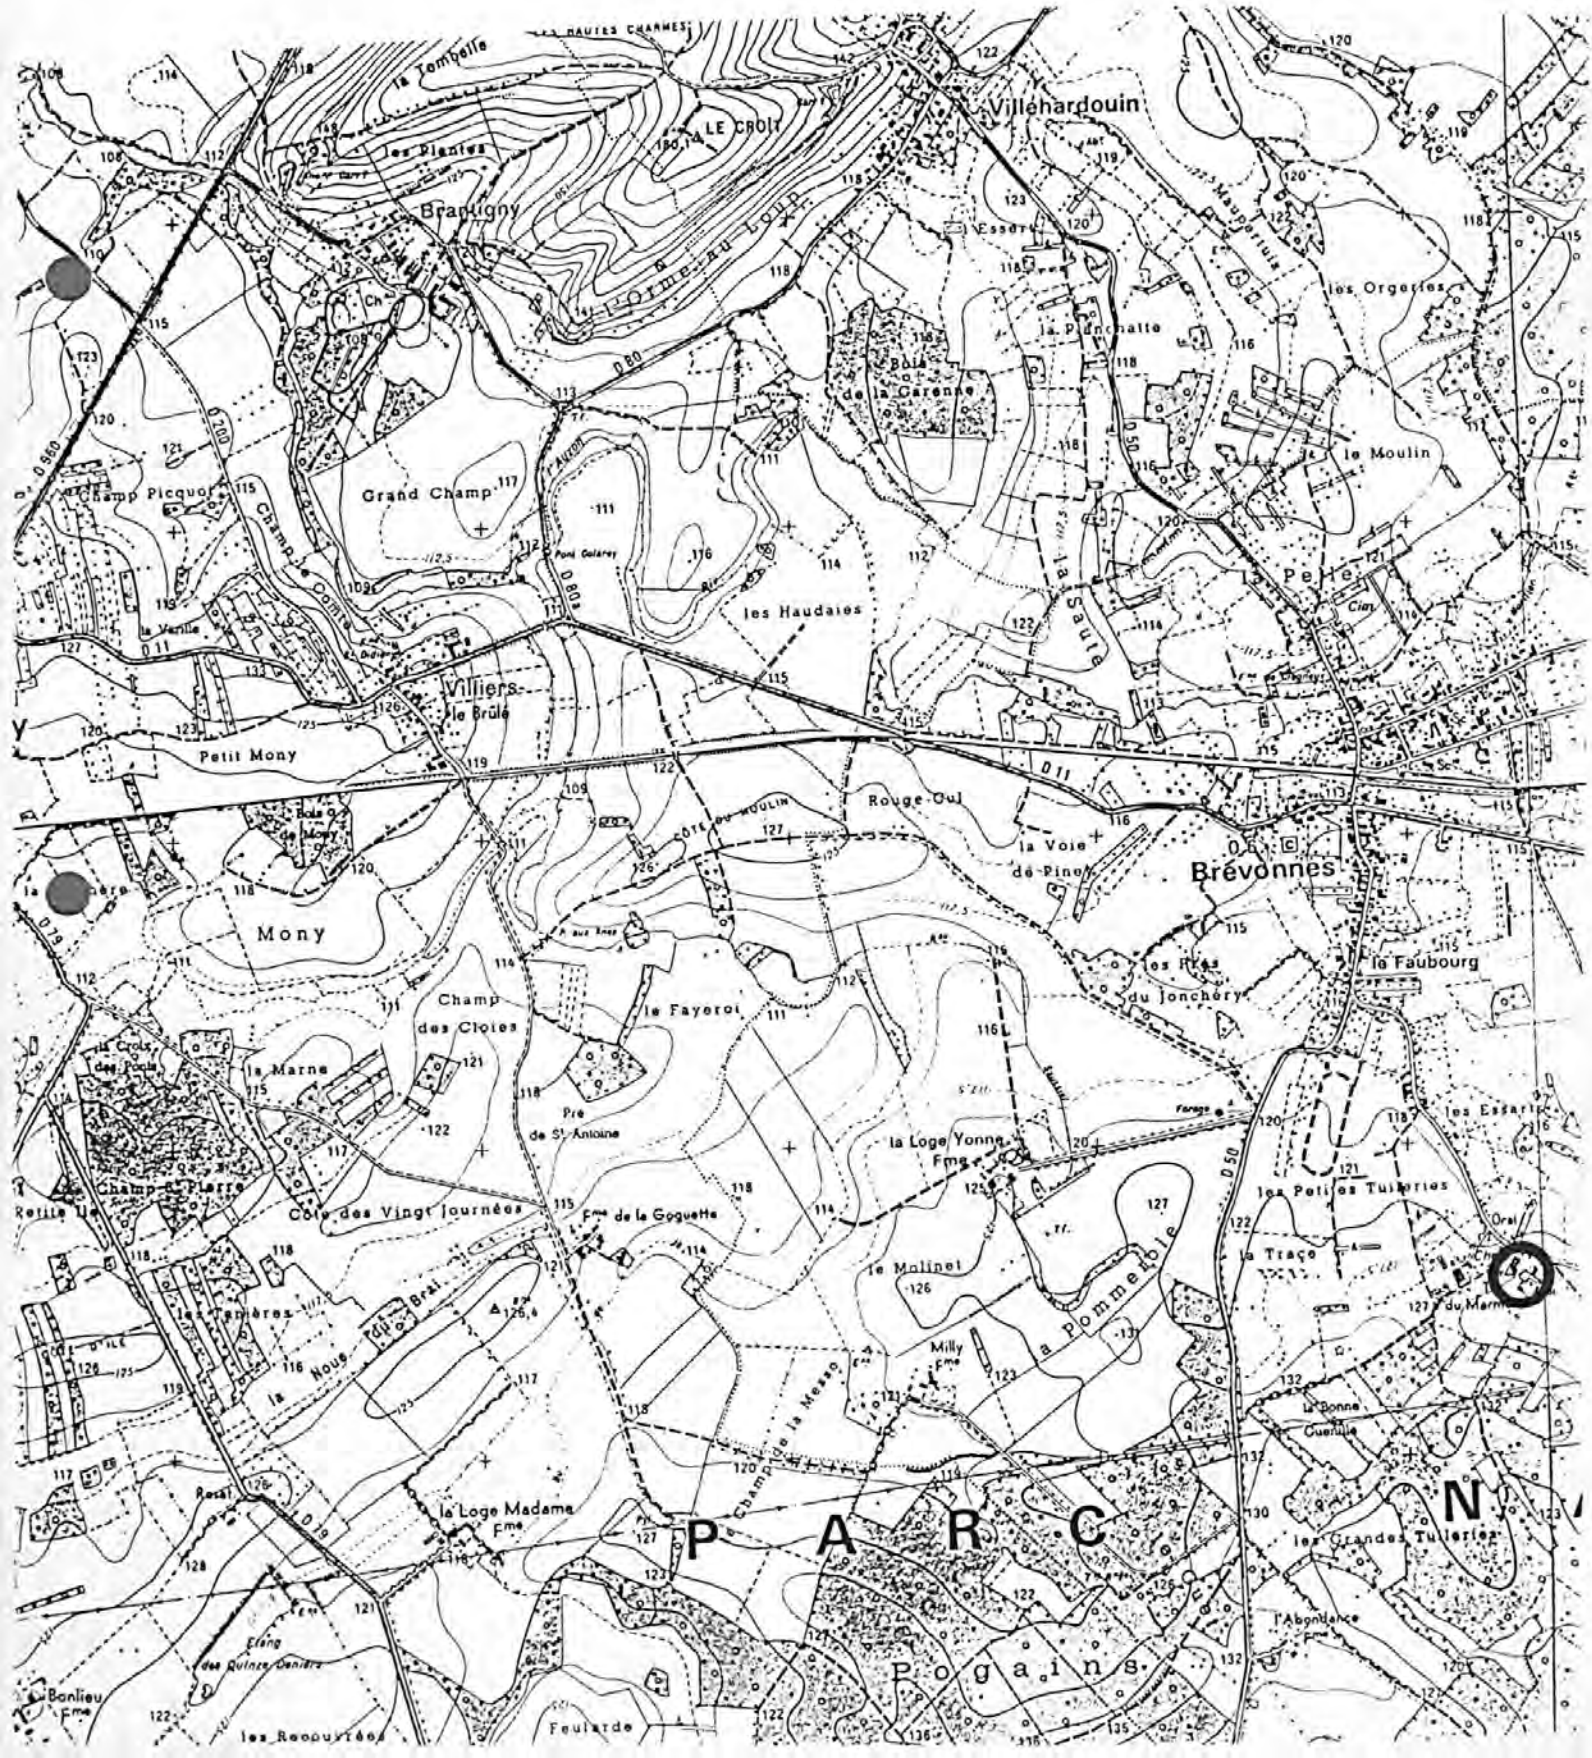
les HAUTES CHARMES
la Tombelle
LE CROÎT
180,1
Villehardouin
les Plantes
Brauigny
l'Orme au Loup
D 80
Essart
Mauperfuis
les Orgeries
la Planchette
Bois de la Carenne
le Moulin
Champ Picquot
Grand Champ
Champ Comtat
Pont Colaroy
les Haudaies
la Saule
la Perte
la Varille
D 11
Villiers le Brûlé
Petit Mony
Bois de Mony
Côte du Moulin
Rouge Cul
D 11
la Voie de Pinot
Brevonnes
la Fougère
Mony
Champ des Cloies
le Fayerot
les Prés du Jonchery
le Faubourg
la Croix des Poux
la Marne
Pré de St Antoine
la Loge Yonne Fme
les Essarts
Champ St Pierre
Côte des Vingt Journées
Fme de la Goguette
les Petites Tuileries
la Traçe
le Molinet
la Pommerable
les Tanières
la Noue du Brai
Milly Fme
Champ de la Messe
la Bonne Cueuille
Rosat
la Loge Madame Fme
P A R C N
les Grandes Tuileries
Etang des Quinze Deniers
l'Abondance Fme
P o g a i n s
Bonlieu Fme
les Reopurrées
Feularde
D 960
D 200
D 80a
D 50
D 79
D 19